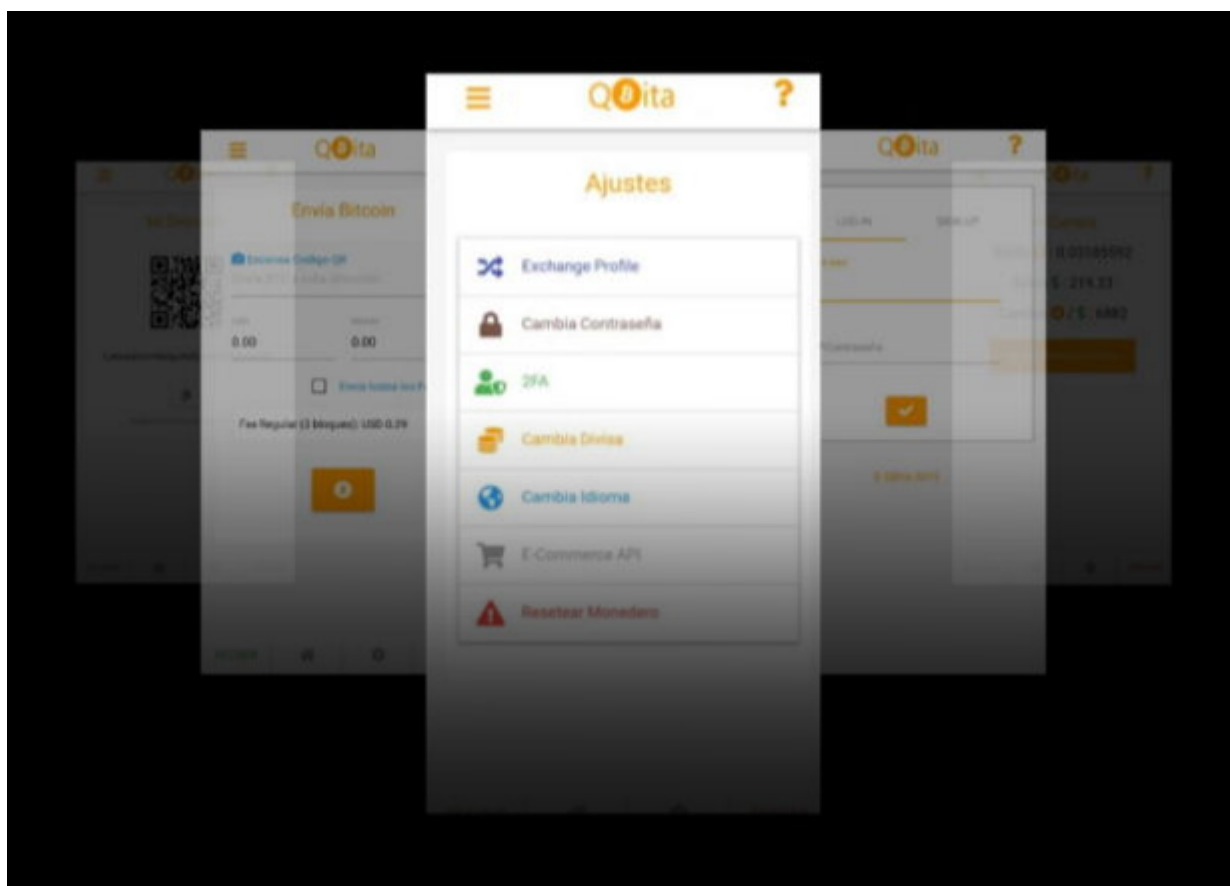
QBita ?

Ajustes

Exchange Profile

Cambia Contraseña

2FA

Cambia Divisa

Cambia Idioma

E-Commerce API

Resetear Monedero

QBita

Envía Bitcoin

Escanea Código QR

0.00

0.00

Envía todos los

Fee Regular (3 bloques): USD 0.29

QBita ?

LOG IN

SIGN UP

Contraseña

0.03185592

$ 219.33

/ $ 6882